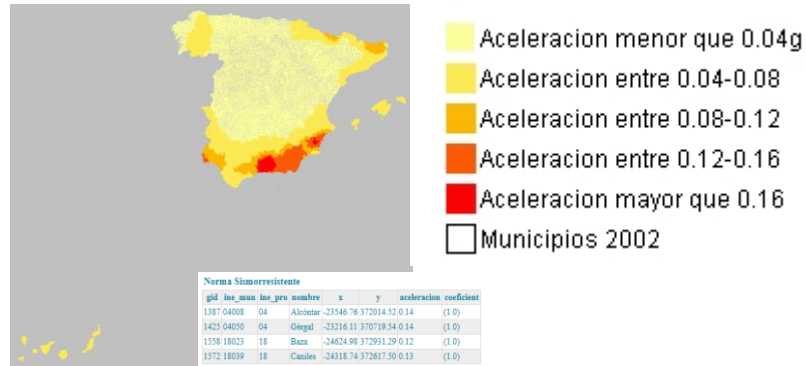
Aceleracion menor que 0.04g
Aceleracion entre 0.04-0.08
Aceleracion entre 0.08-0.12
Aceleracion entre 0.12-0.16
Aceleracion mayor que 0.16
Municipios 2002

Norma Sismorresistente

| gid | ine_mun | ine_pro | nombre | x | y | aceleracion | coeficient |
|---|---|---|---|---|---|---|---|
| 1387 | 04008 | 04 | Alcóntar | -23546.76 | 372014.52 | 0.14 | (1.0) |
| 1425 | 04050 | 04 | Gérgal | -23216.11 | 370719.54 | 0.14 | (1.0) |
| 1558 | 18023 | 18 | Baza | -24624.98 | 372931.29 | 0.12 | (1.0) |
| 1572 | 18039 | 18 | Caniles | -24318.74 | 372617.50 | 0.13 | (1.0) |